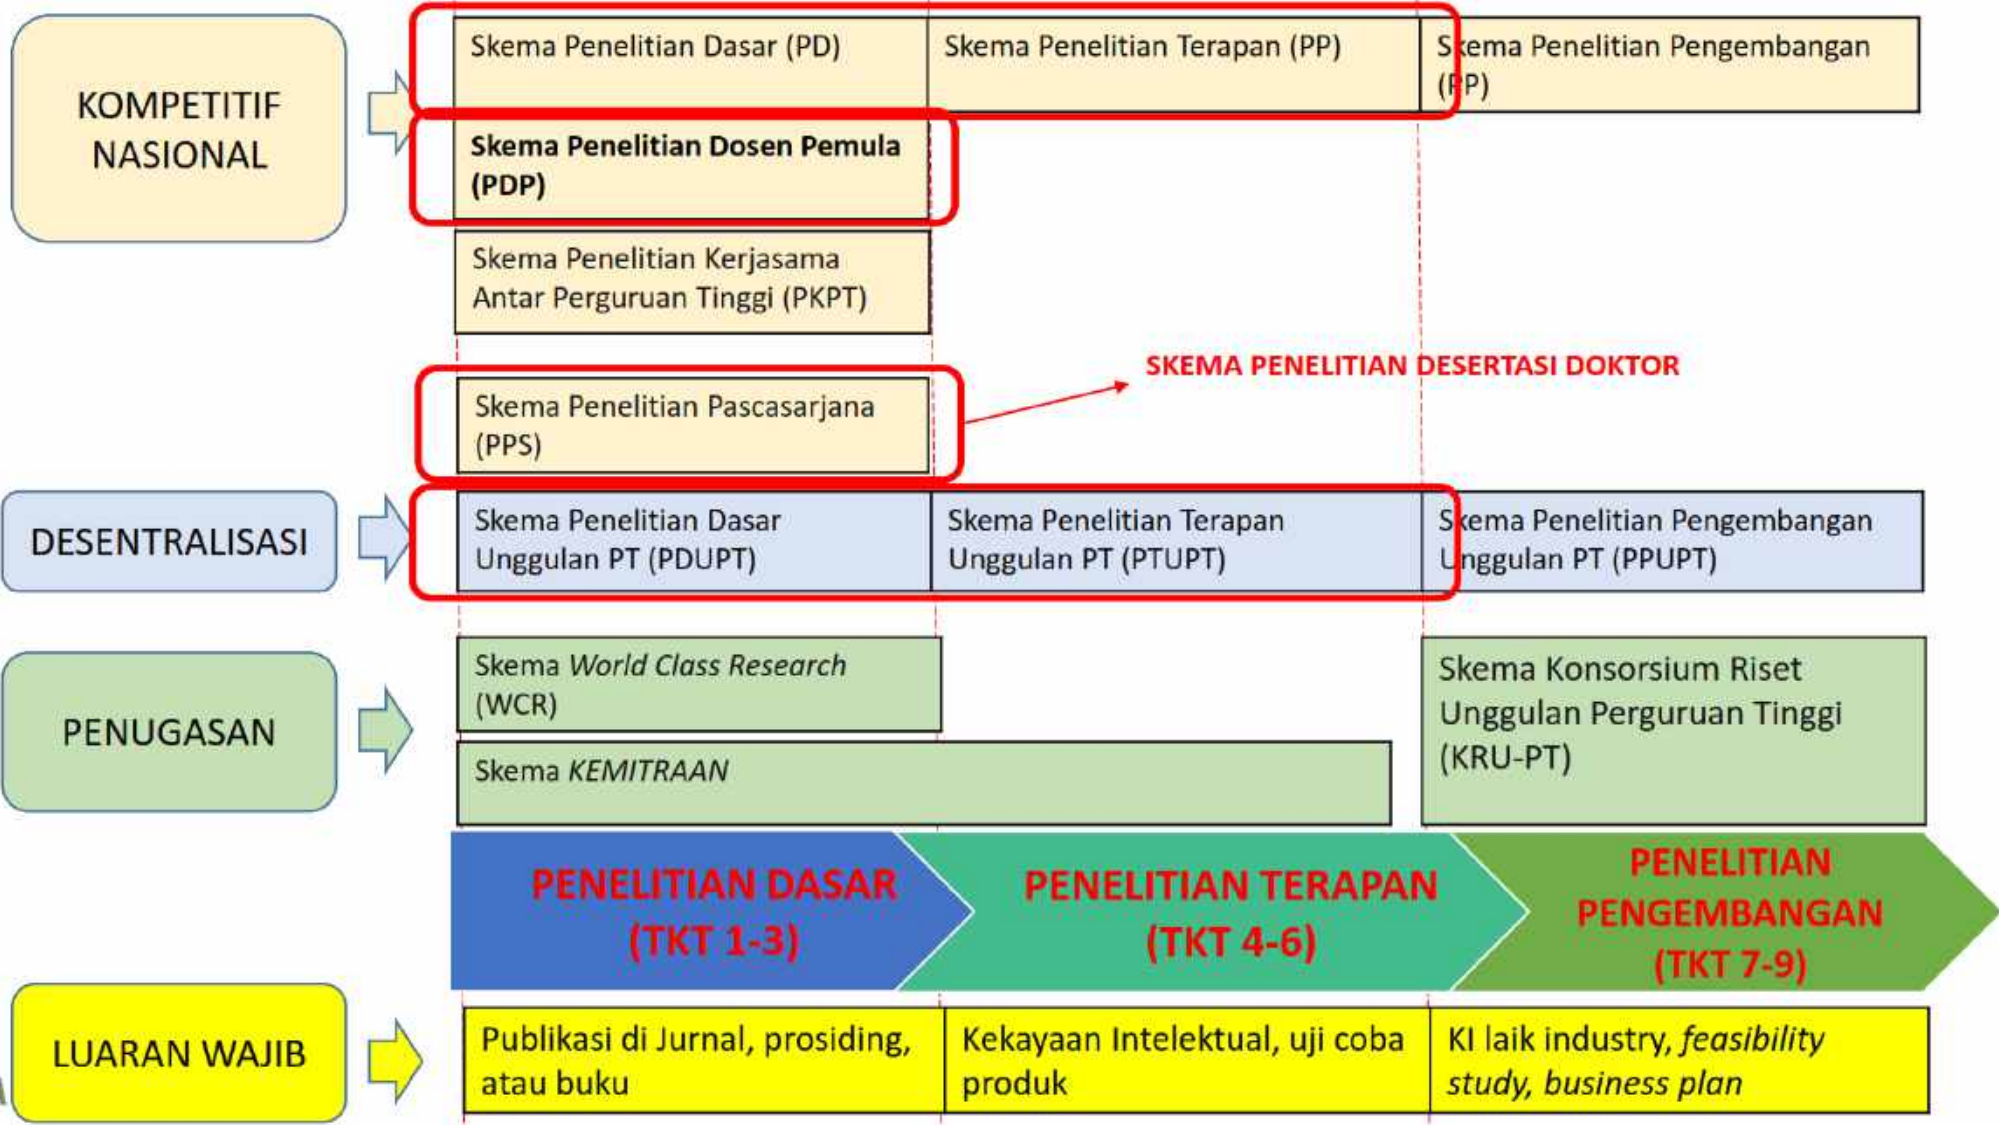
KOMPETITIF NASIONAL

Skema Penelitian Dasar (PD)

Skema Penelitian Terapan (PP)

Skema Penelitian Pengembangan (PP)

Skema Penelitian Dosen Pemula (PDP)

Skema Penelitian Kerjasama Antar Perguruan Tinggi (PKPT)

SKEMA PENELITIAN DESERTASI DOKTOR

Skema Penelitian Pascasarjana (PPS)

DESENTRALISASI

Skema Penelitian Dasar Unggulan PT (PDUPT)

Skema Penelitian Terapan Unggulan PT (PTUPT)

Skema Penelitian Pengembangan Unggulan PT (PPUPT)

PENUGASAN

Skema *World Class Research* (WCR)

Skema *KEMITRAAN*

Skema Konsorsium Riset Unggulan Perguruan Tinggi (KRU-PT)

PENELITIAN DASAR (TKT 1-3)

PENELITIAN TERAPAN (TKT 4-6)

PENELITIAN PENGEMBANGAN (TKT 7-9)

LUARAN WAJIB

Publikasi di Jurnal, prosiding, atau buku

Kekayaan Intelektual, uji coba produk

KI laik industry, *feasibility study, business plan*